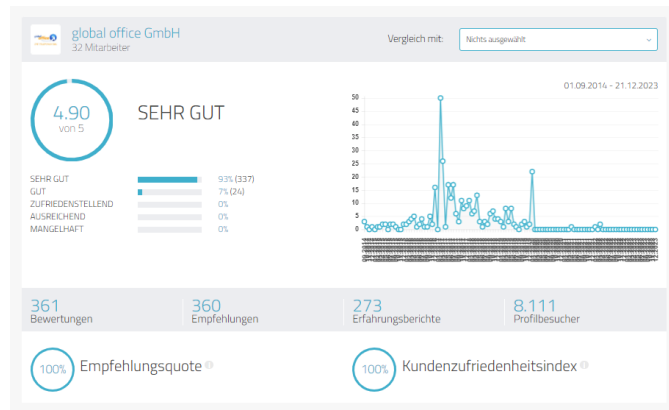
global office GmbH
32 Mitarbeiter

Vergleich mit: Nichts ausgewählt

4.90
von 5

SEHR GUT

01.09.2014 - 21.12.2023

50
45
40
35
30
25
20
15
10
5
0

| | |
|---|---|
| SEHR GUT | 93% (337) |
| GUT | 7% (24) |
| ZUFRIEDENSTELLEND | 0% |
| AUSREICHEND | 0% |
| MANGELHAFT | 0% |

361
Bewertungen

360
Empfehlungen

273
Erfahrungsberichte

8.111
Profilbesucher

100%
Empfehlungsquote

100%
Kundenzufriedenheitsindex